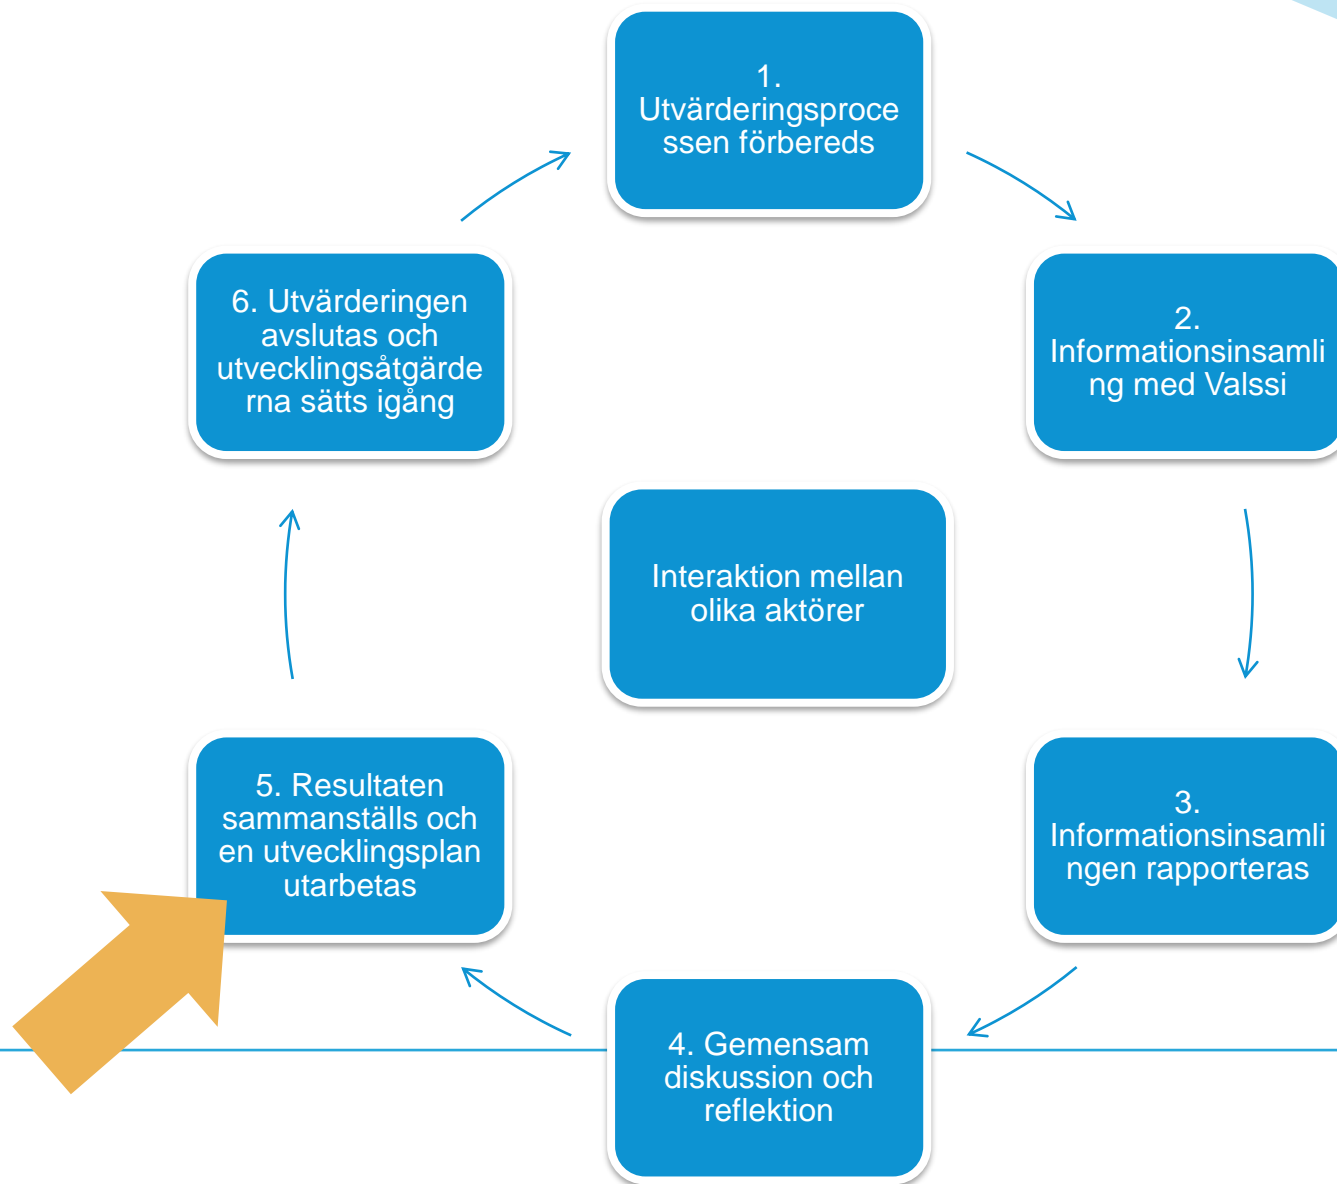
1. Utvärderingsprocessen förbereds

2. Informationsinsamling med Valssi

3. Informationsinsamlingen rapporteras

4. Gemensam diskussion och reflektion

5. Resultaten sammanställs och en utvecklingsplan utarbetas

6. Utvärderingen avslutas och utvecklingsåtgärderna sätts igång

Interaktion mellan olika aktörer